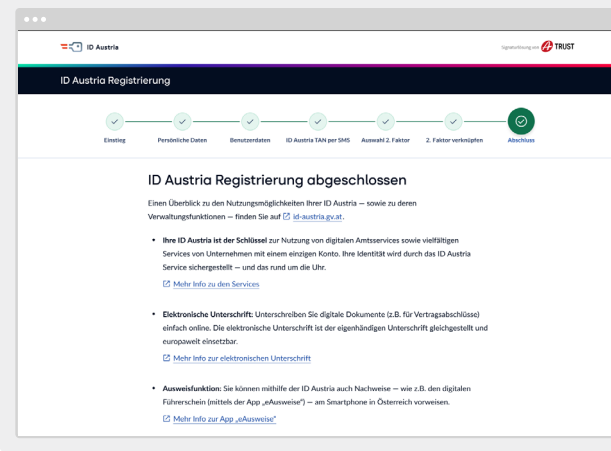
ID Austria

Signaturlösung von A-TRUST

ID Austria Registrierung

Einstieg
Persönliche Daten
Benutzerdaten
ID Austria TAN per SMS
Auswahl 2. Faktor
2. Faktor verknüpfen
Abschluss

ID Austria Registrierung abgeschlossen

Einen Überblick zu den Nutzungsmöglichkeiten Ihrer ID Austria — sowie zu deren Verwaltungsfunktionen — finden Sie auf id-austria.gv.at.

• **Ihre ID Austria ist der Schlüssel** zur Nutzung von digitalen Amtsservices sowie vielfältigen Services von Unternehmen mit einem einzigen Konto. Ihre Identität wird durch das ID Austria Service sichergestellt — und das rund um die Uhr.

Mehr Info zu den Services

• **Elektronische Unterschrift:** Unterschreiben Sie digitale Dokumente (z.B. für Vertragsabschlüsse) einfach online. Die elektronische Unterschrift ist der eigenhändigen Unterschrift gleichgestellt und europaweit einsetzbar.

Mehr Info zur elektronischen Unterschrift

• **Ausweisfunktion:** Sie können mithilfe der ID Austria auch Nachweise — wie z.B. den digitalen Führerschein (mittels der App „eAusweise") — am Smartphone in Österreich vorweisen.

Mehr Info zur App „eAusweise"